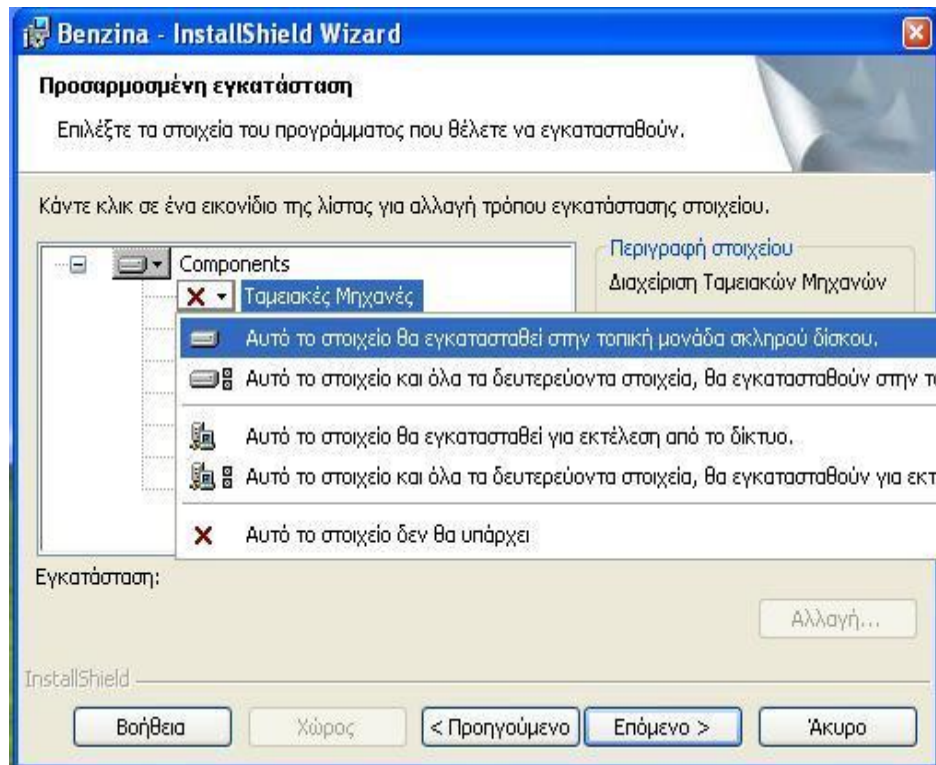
Benzina - InstallShield Wizard

Προσαρμοσμένη εγκατάσταση

Επιλέξτε τα στοιχεία του προγράμματος που θέλετε να εγκατασταθούν.

Κάντε κλικ σε ένα εικονίδιο της λίστας για αλλαγή τρόπου εγκατάστασης στοιχείου.

Components

Ταμειακές Μηχανές

Περιγραφή στοιχείου

Διαχείριση Ταμειακών Μηχανών

Αυτό το στοιχείο θα εγκατασταθεί στην τοπική μονάδα σκληρού δίσκου.

Αυτό το στοιχείο και όλα τα δευτερεύοντα στοιχεία, θα εγκατασταθούν στην τ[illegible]

Αυτό το στοιχείο θα εγκατασταθεί για εκτέλεση από το δίκτυο.

Αυτό το στοιχείο και όλα τα δευτερεύοντα στοιχεία, θα εγκατασταθούν για εκτ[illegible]

Αυτό το στοιχείο δεν θα υπάρχει

Εγκατάσταση:

Αλλαγή...

InstallShield

Βοήθεια

Χώρος

< Προηγούμενο

Επόμενο >

Άκυρο